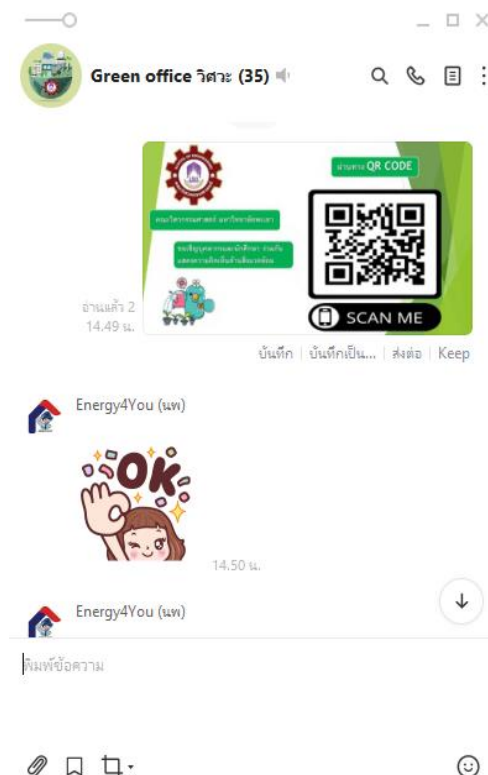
Green office วิศวะ (35)

ผ่านทาง QR CODE

คณะวิศวกรรมศาสตร์ มหาวิทยาลัยพะเยา

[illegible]

SCAN ME

อ่านแล้ว 2
14.49 น.

บันทึก | บันทึกเป็น... | ส่งต่อ | Keep

Energy4You (แพ)

OK

14.50 น.

Energy4You (แพ)

พิมพ์ข้อความ